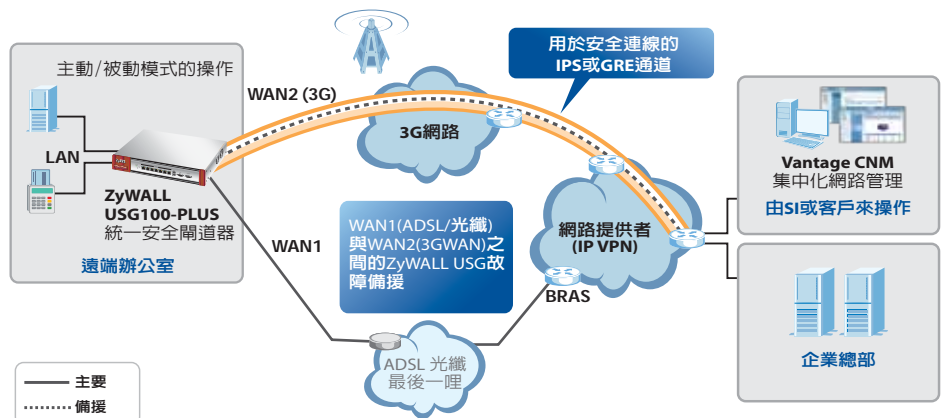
主動/被動模式的操作

LAN

ZyWALL USG100-PLUS
統一安全閘道器

遠端辦公室

WAN2 (3G)

3G網路

用於安全連線的 IPS或GRE通道

Vantage CNM
集中化網路管理

由SI或客戶來操作

網路提供者 (IP VPN)

WAN1(ADSL/光纖)與WAN2(3GWAN)之間的ZyWALL USG故障備援

WAN1

BRAS

ADSL 光纖
最後一哩

企業總部

主要

備援